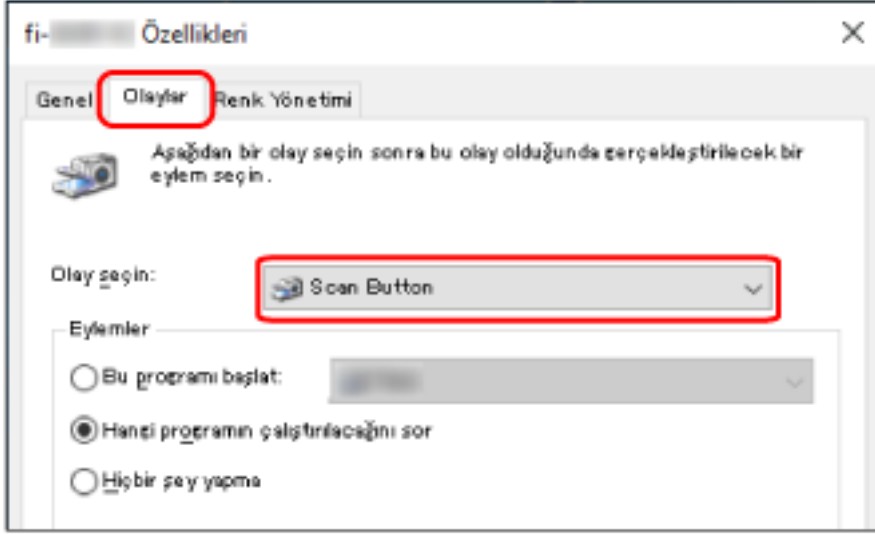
fi-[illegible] Özellikleri

Genel Olaylar Renk Yönetimi

Aşağıdan bir olay seçin sonra bu olay olduğunda gerçekleştirilecek bir eylem seçin.

Olay seçin: Scan Button

Eylemler

Bu programı başlat: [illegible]

Hangi programın çalıştırılacağını sor

Hiçbir şey yapma